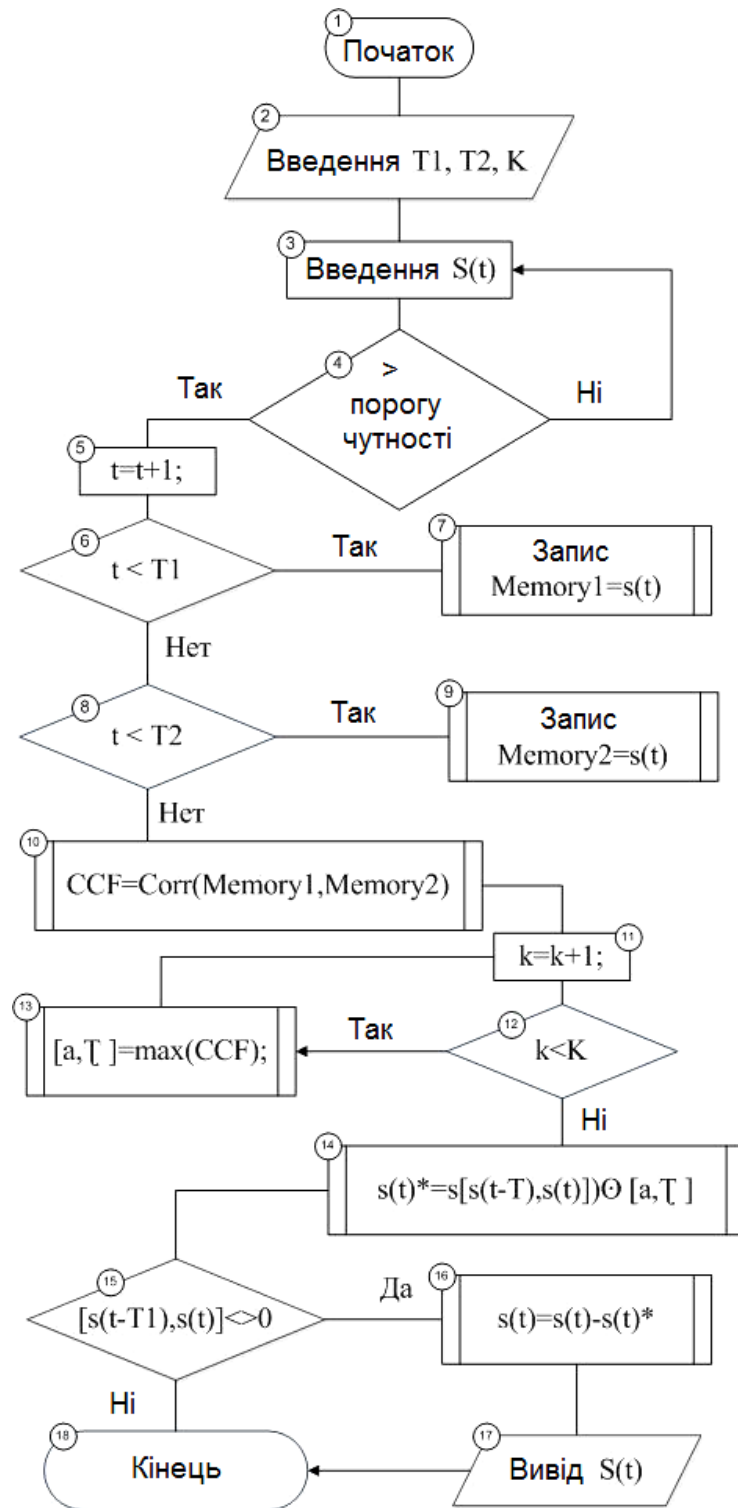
1
Початок

2
Введення T1, T2, K

3
Введення S(t)

4
>
порогу
чутності

Так

Ні

5
t=t+1;

6
t < T1

Так

7
Запис
Memory1=s(t)

Нет

8
t < T2

Так

9
Запис
Memory2=s(t)

Нет

10
CCF=Corr(Memory1,Memory2)

11
k=k+1;

13
[a,Ţ ]=max(CCF);

Так

12
k<K

Ні

14
s(t)*=s[s(t-T),s(t)])Θ [a,Ţ ]

15
[s(t-T1),s(t)]<>0

Да

16
s(t)=s(t)-s(t)*

Ні

18
Кінець

17
Вивід S(t)